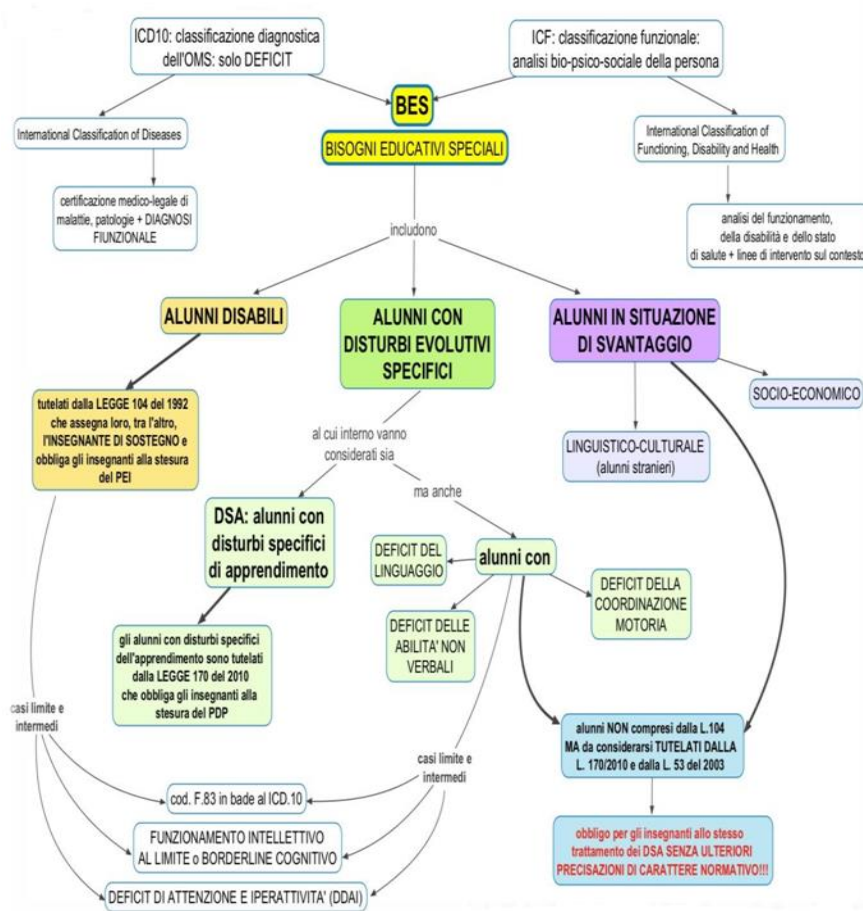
ICD10: classificazione diagnostica dell'OMS: solo DEFICIT

ICF: classificazione funzionale: analisi bio-psico-sociale della persona

BES

BISOGNI EDUCATIVI SPECIALI

International Classification of Diseases

certificazione medico-legale di malattie, patologie + DIAGNOSI FIUNZIONALE

International Classification of Functioning, Disability and Health

analisi del funzionamento, della disabilità e dello stato di salute + linee di intervento sul contesto

includono

ALUNNI DISABILI

ALUNNI CON DISTURBI EVOLUTIVI SPECIFICI

ALUNNI IN SITUAZIONE DI SVANTAGGIO

SOCIO-ECONOMICO

tutelati dalla LEGGE 104 del 1992 che assegna loro, tra l'altro, l'INSEGNANTE DI SOSTEGNO e obbliga gli insegnanti alla stesura del PEI

al cui interno vanno considerati sia

LINGUISTICO-CULTURALE (alunni stranieri)

ma anche

DSA: alunni con disturbi specifici di apprendimento

alunni con

DEFICIT DEL LINGUAGGIO

DEFICIT DELLA COORDINAZIONE MOTORIA

DEFICIT DELLE ABILITA' NON VERBALI

gli alunni con disturbi specifici dell'apprendimento sono tutelati dalla LEGGE 170 del 2010 che obbliga gli insegnanti alla stesura del PDP

casi limite e intermedi

alunni NON compresi dalla L.104 MA da considerarsi TUTELATI DALLA L. 170/2010 e dalla L. 53 del 2003

casi limite e intermedi

cod. F.83 in bade al ICD.10

obbligo per gli insegnanti allo stesso trattamento dei DSA SENZA ULTERIORI PRECISAZIONI DI CARATTERE NORMATIVO!!!

FUNZIONAMENTO INTELLETTIVO AL LIMITE o BORDERLINE COGNITIVO

DEFICIT DI ATTENZIONE E IPERATTIVITA' (DDAI)